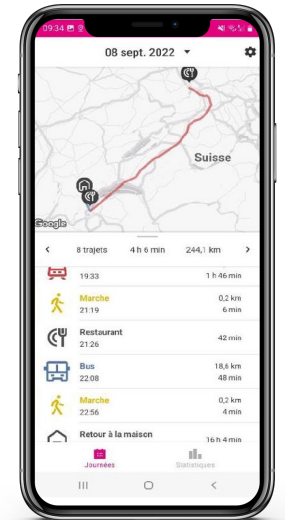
09:34

08 sept. 2022

Suisse

Google

8 trajets 4 h 6 min 244,1 km

19:33 1 h 46 min

Marche
21:19
0,2 km
6 min

Restaurant
21:26
42 min

Bus
22:08
18,6 km
48 min

Marche
22:56
0,2 km
4 min

Retour à la maison
16 h 4 min

Journées Statistiques